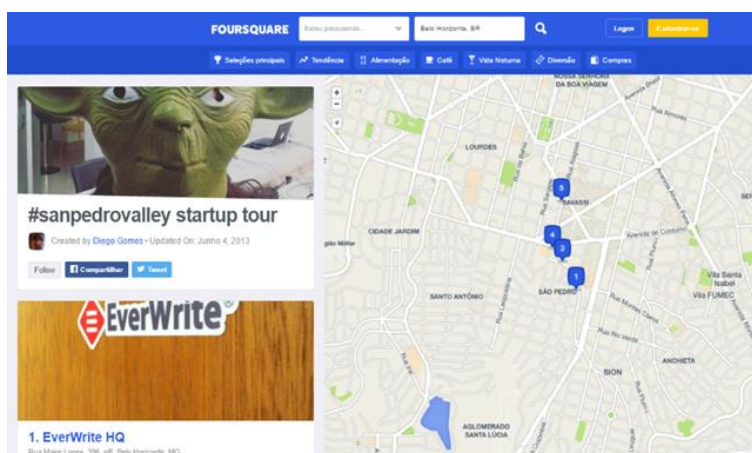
FOURSQUARE Estou procurando... Belo Horizonte, BR Logon Cadastrar-se

Seleções principais Tendência Alimentação Café Vida Noturna Diversão Compras

#sanpedrovalley startup tour

Created by Diego Gomes • Updated On: Junho 4, 2013

Follow Compartilhar Tweet

EverWrite

1. EverWrite HQ

Rua Major Lopes, 306, 6B, Belo Horizonte, MG

NOSSA SENHORA DA BOA VIAGEM
LOURDES
SAVASSI
CIDADE JARDIM
SANTO ANTÔNIO
SÃO PEDRO
FUMEC
Vila Santa Isabel
Vila FUMEC
ANCHIETA
SION
AGLOMERADO SANTA LÚCIA
Avenida do Contorno
Rua Leopoldina
5
4
3
1